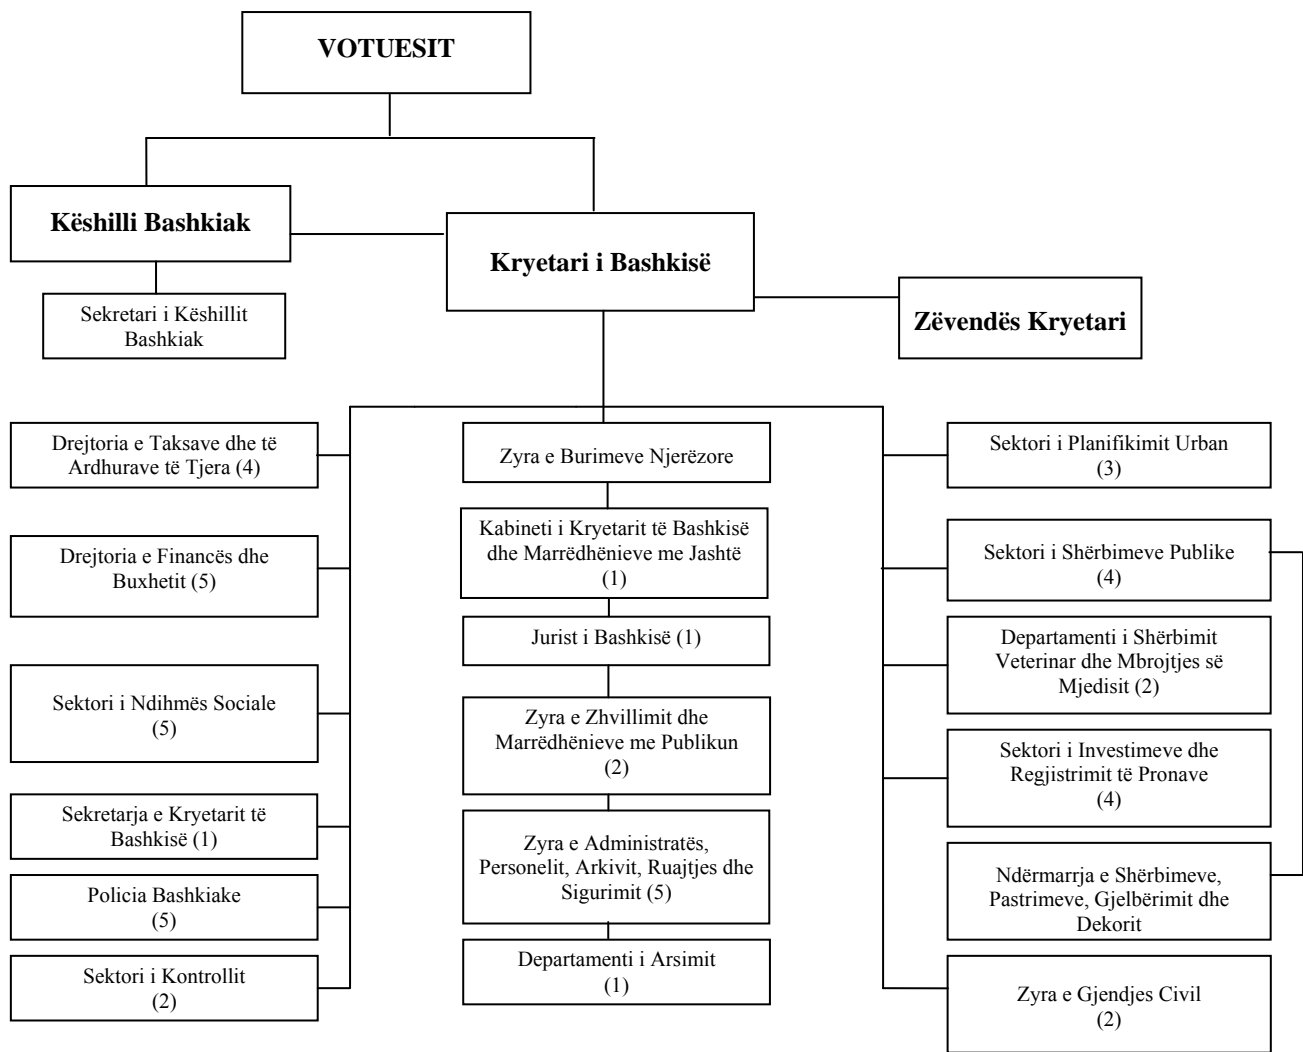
VOTUESIT

Këshilli Bashkiak

Sekretari i Këshillit Bashkiak

Kryetari i Bashkisë

Zëvendës Kryetari

Drejtoria e Taksave dhe të Ardhurave të Tjera (4)

Drejtoria e Financës dhe Buxhetit (5)

Sektori i Ndihmës Sociale (5)

Sekretarja e Kryetarit të Bashkisë (1)

Policia Bashkiake (5)

Sektori i Kontrollit (2)

Zyra e Burimeve Njerëzore

Kabineti i Kryetarit të Bashkisë dhe Marrëdhënieve me Jashtë (1)

Jurist i Bashkisë (1)

Zyra e Zhvillimit dhe Marrëdhënieve me Publikun (2)

Zyra e Administratës, Personelit, Arkivit, Ruajtjes dhe Sigurimit (5)

Departamenti i Arsimit (1)

Sektori i Planifikimit Urban (3)

Sektori i Shërbimeve Publike (4)

Departamenti i Shërbimit Veterinar dhe Mbrojtjes së Mjedisit (2)

Sektori i Investimeve dhe Regjistrimit të Pronave (4)

Ndërmarrja e Shërbimeve, Pastrimeve, Gjelbërimit dhe Dekorit

Zyra e Gjendjes Civil (2)